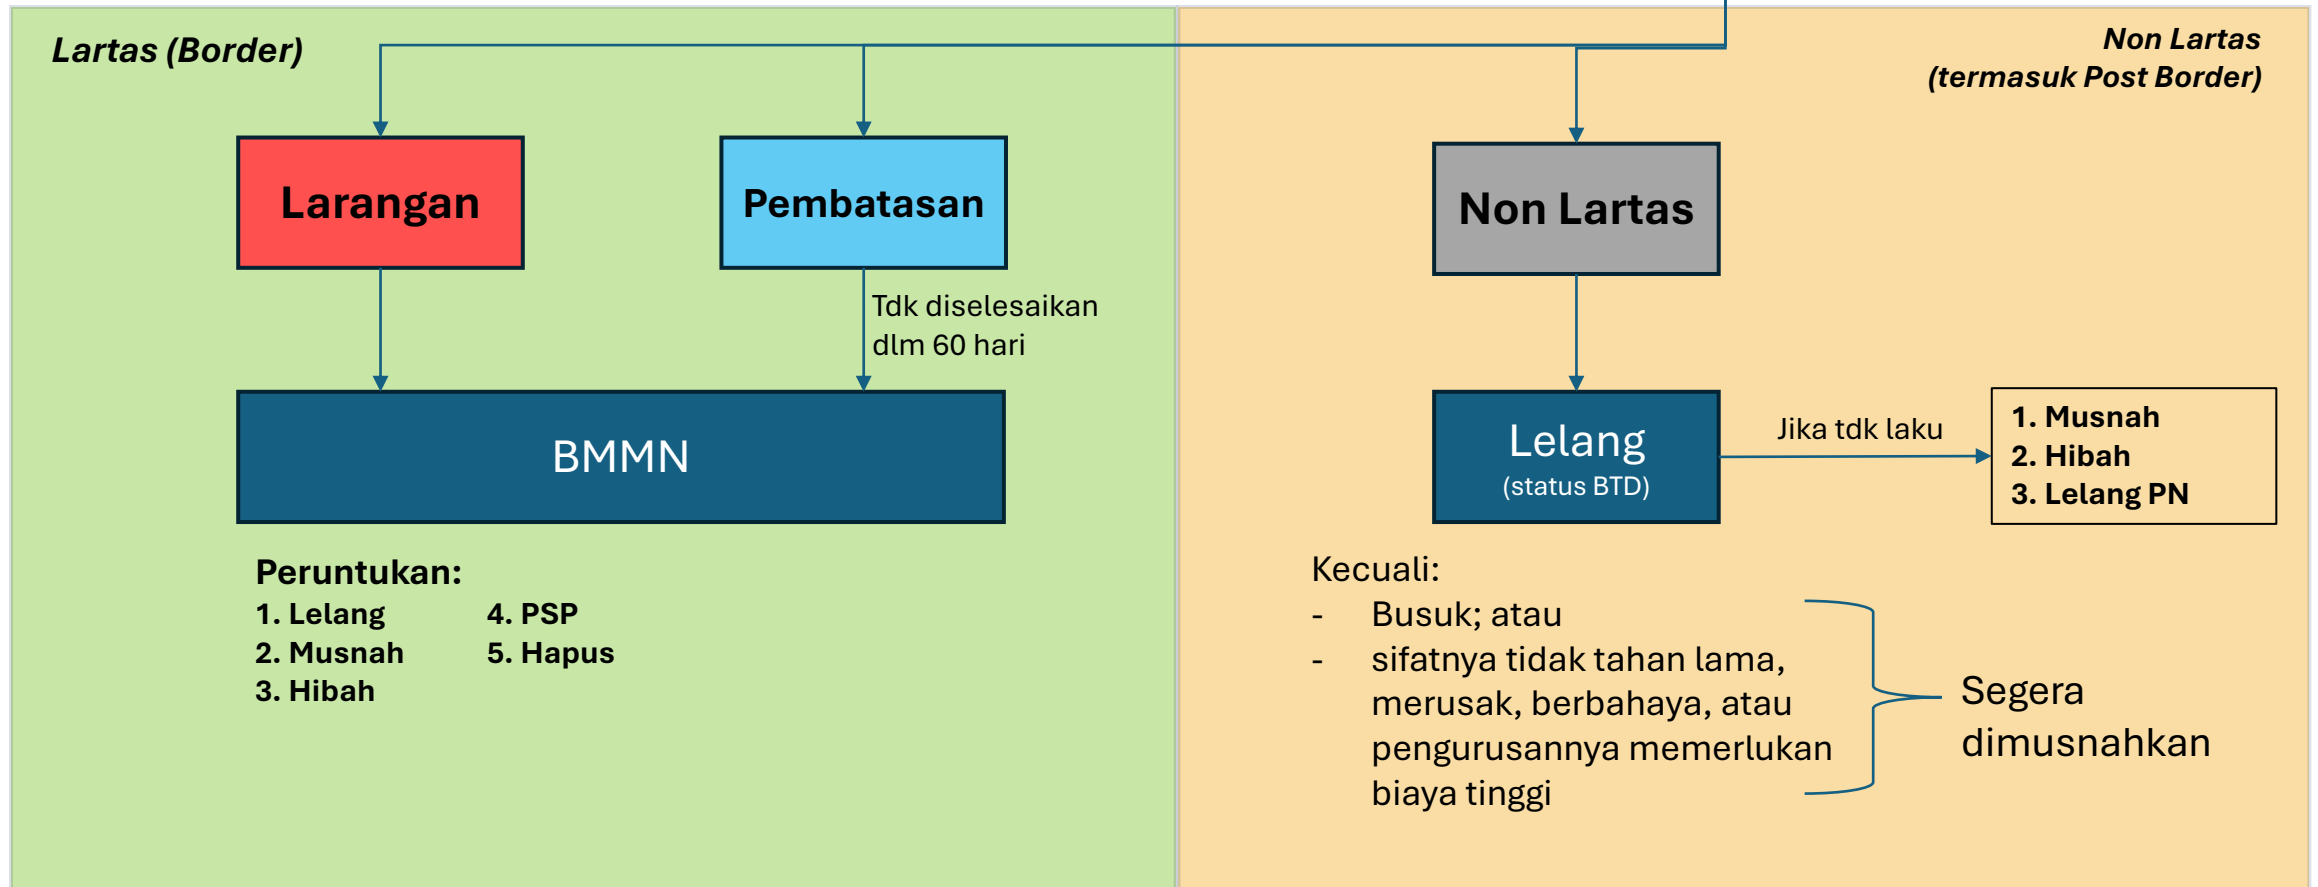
Lartas (Border)

Larangan

Pembatasan

Tdk diselesaikan dlm 60 hari

BMMN

Peruntukan:
1. Lelang
2. Musnah
3. Hibah
4. PSP
5. Hapus

Non Lartas
(termasuk Post Border)

Non Lartas

Lelang
(status BTD)

Jika tdk laku

1. Musnah
2. Hibah
3. Lelang PN

Kecuali:
- Busuk; atau
- sifatnya tidak tahan lama, merusak, berbahaya, atau pengurusannya memerlukan biaya tinggi

Segera dimusnahkan